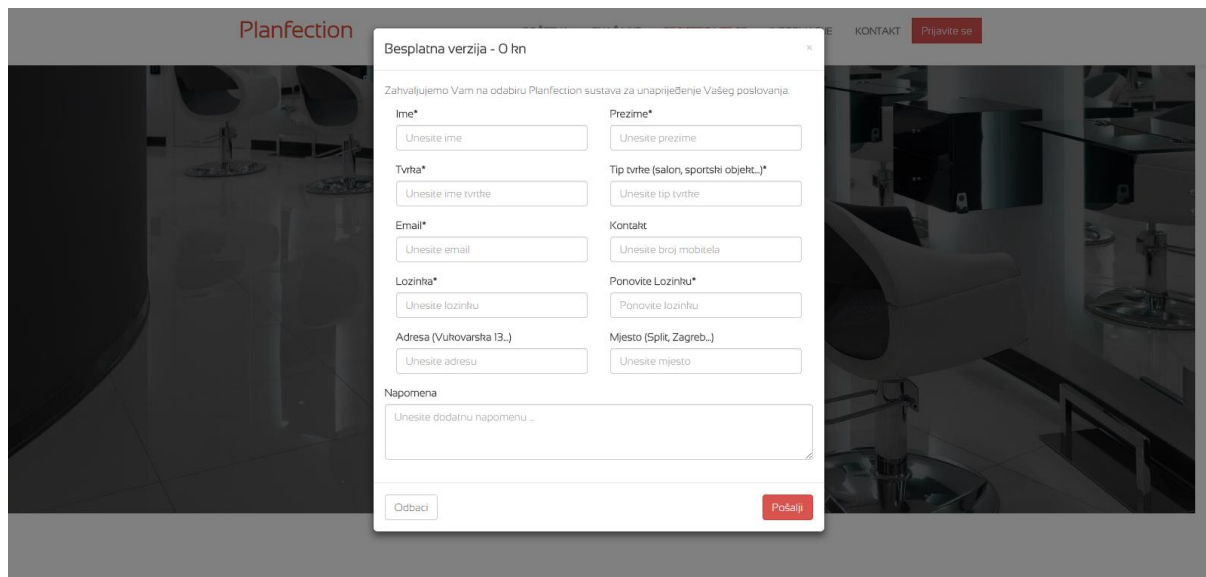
Planfection

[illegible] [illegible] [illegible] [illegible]E KONTAKT Prijavite se

Besplatna verzija - 0 kn

×

Zahvaljujemo Vam na odabiru Planfection sustava za unaprijeđenje Vašeg poslovanja.

Ime*
Unesite ime

Prezime*
Unesite prezime

Tvrtka*
Unesite ime tvrtke

Tip tvrtke (salon, sportski objekt...)*
Unesite tip tvrtke

Email*
Unesite email

Kontakt
Unesite broj mobitela

Lozinka*
Unesite lozinku

Ponovite Lozinku*
Ponovite lozinku

Adresa (Vukovarska 13...)
Unesite adresu

Mjesto (Split, Zagreb...)
Unesite mjesto

Napomena
Unesite dodatnu napomenu ...

Odbaci

Pošalji